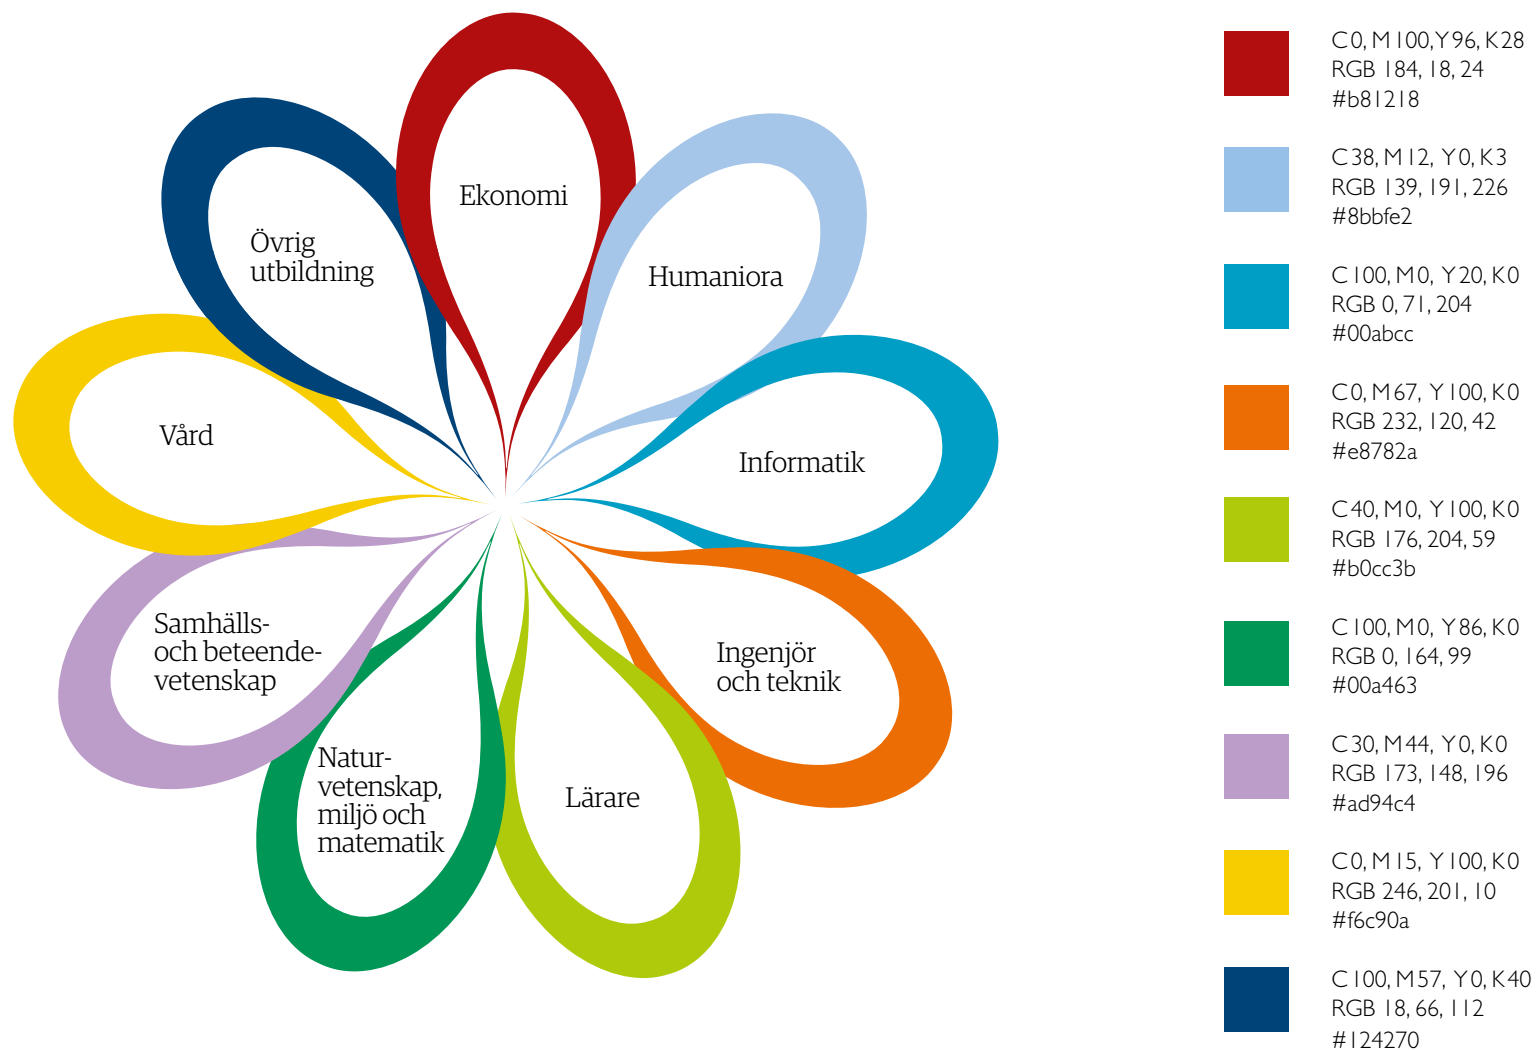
Ekonomi

Humaniora

Informatik

Ingenjör och teknik

Lärare

Natur-vetenskap, miljö och matematik

Samhälls- och beteende-vetenskap

Vård

Övrig utbildning

C0, M100, Y96, K28
RGB 184, 18, 24
#b81218

C38, M12, Y0, K3
RGB 139, 191, 226
#8bbfe2

C100, M0, Y20, K0
RGB 0, 71, 204
#00abcc

C0, M67, Y100, K0
RGB 232, 120, 42
#e8782a

C40, M0, Y100, K0
RGB 176, 204, 59
#b0cc3b

C100, M0, Y86, K0
RGB 0, 164, 99
#00a463

C30, M44, Y0, K0
RGB 173, 148, 196
#ad94c4

C0, M15, Y100, K0
RGB 246, 201, 10
#f6c90a

C100, M57, Y0, K40
RGB 18, 66, 112
#124270